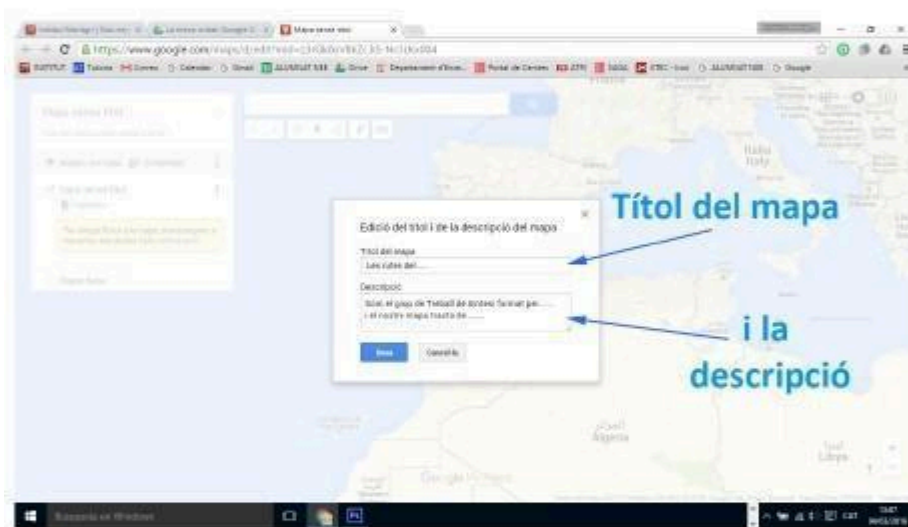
Mapa sense títol

https://www.google.com/maps/d/edit?mid=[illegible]

Edició del títol i de la descripció del mapa

Títol del mapa

Les rutes del.....

Descripció

Som el grup de Treball de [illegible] format per......
i el nostre mapa tracta de......

Desa

Cancel·la

Títol del mapa

i la descripció

Itàlia
Italy

Algèria

Líbia

Google

Escriu aquí per fer una cerca